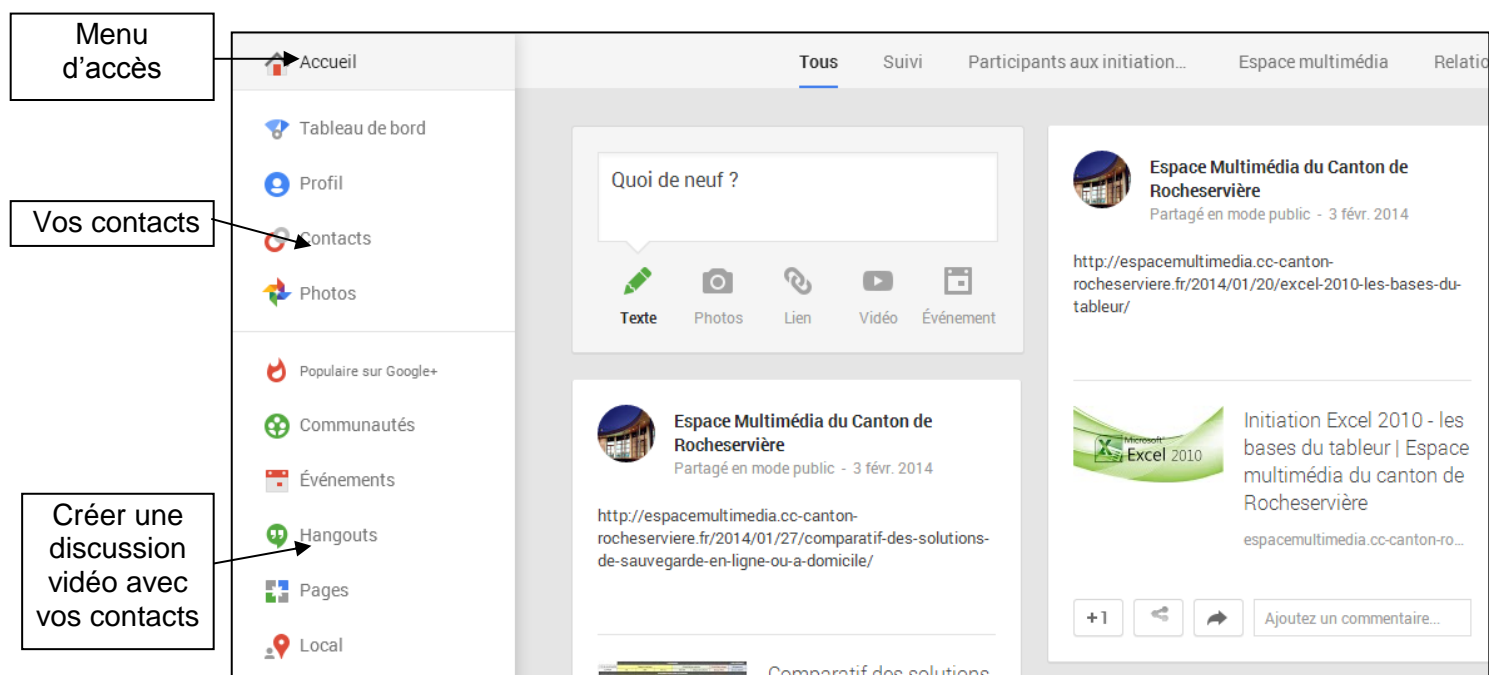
Menu d'accès

Vos contacts

Créer une discussion vidéo avec vos contacts

Accueil

Tableau de bord

Profil

Contacts

Photos

Populaire sur Google+

Communautés

Événements

Hangouts

Pages

Local

Tous Suivi Participants aux initiation... Espace multimédia Relatio

Quoi de neuf ?

Texte Photos Lien Vidéo Événement

Espace Multimédia du Canton de Rocheservière
Partagé en mode public - 3 févr. 2014

http://espacemultimedia.cc-canton-rocheserviere.fr/2014/01/27/comparatif-des-solutions-de-sauvegarde-en-ligne-ou-a-domicile/

Comparatif des solutions

Espace Multimédia du Canton de Rocheservière
Partagé en mode public - 3 févr. 2014

http://espacemultimedia.cc-canton-rocheserviere.fr/2014/01/20/excel-2010-les-bases-du-tableur/

Microsoft Excel 2010

Initiation Excel 2010 - les bases du tableur | Espace multimédia du canton de Rocheservière

espacemultimedia.cc-canton-ro...

+1

Ajoutez un commentaire...